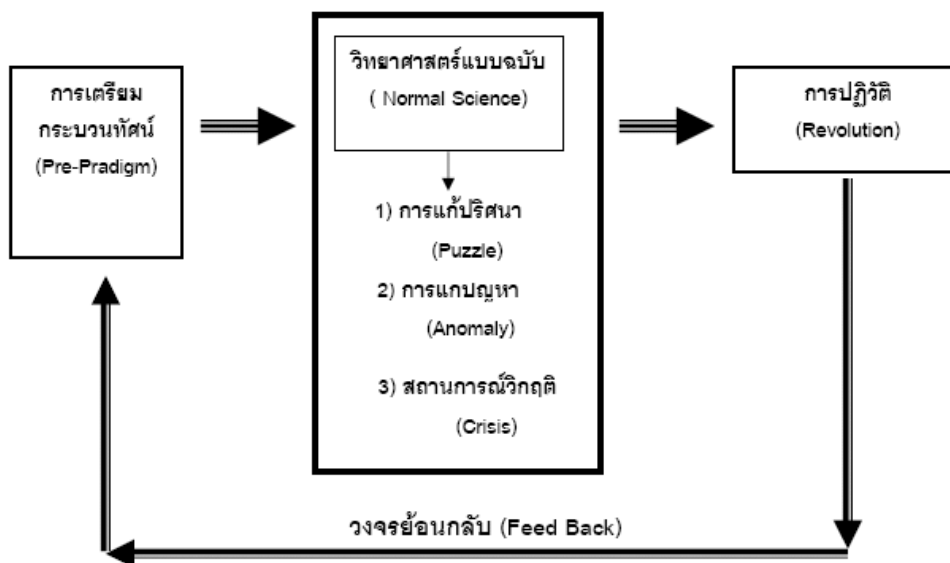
การเตรียม กระบวนทัศน์ (Pre-Pradigm)

วิทยาศาสตร์แบบฉบับ ( Normal Science)

1) การแก้ปริศนา (Puzzle)

2) การแกบญหา (Anomaly)

3) สถานการณ์วิกฤติ (Crisis)

การปฏิวัติ (Revolution)

วงจรย้อนกลับ (Feed Back)